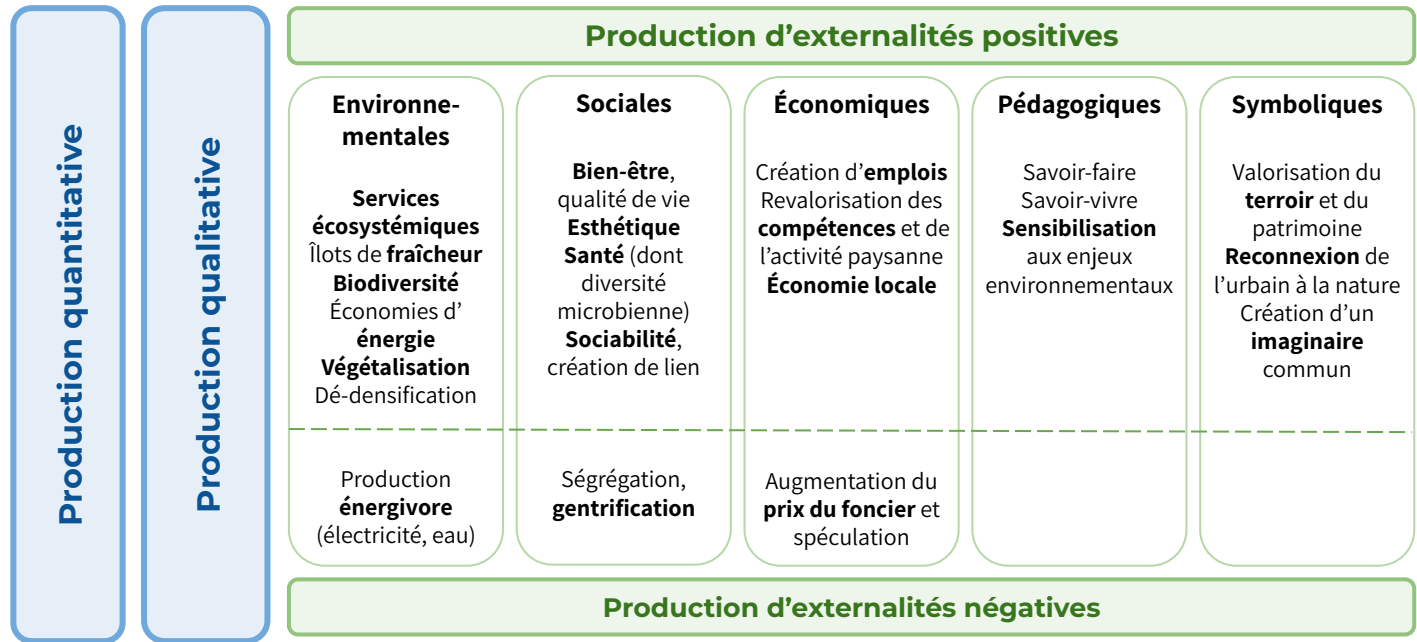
Production quantitative

Production qualitative

Production d'externalités positives

Environnementales

Services écosystémiques
Îlots de fraîcheur
Biodiversité
Économies d'énergie
Végétalisation
Dé-densification

Production énergivore (électricité, eau)

Sociales

Bien-être, qualité de vie
Esthétique
Santé (dont diversité microbienne)
Sociabilité, création de lien

Ségrégation, gentrification

Économiques

Création d'emplois
Revalorisation des compétences et de l'activité paysanne
Économie locale

Augmentation du prix du foncier et spéculation

Pédagogiques

Savoir-faire
Savoir-vivre
Sensibilisation aux enjeux environnementaux

Symboliques

Valorisation du terroir et du patrimoine
Reconnexion de l'urbain à la nature
Création d'un imaginaire commun

Production d'externalités négatives